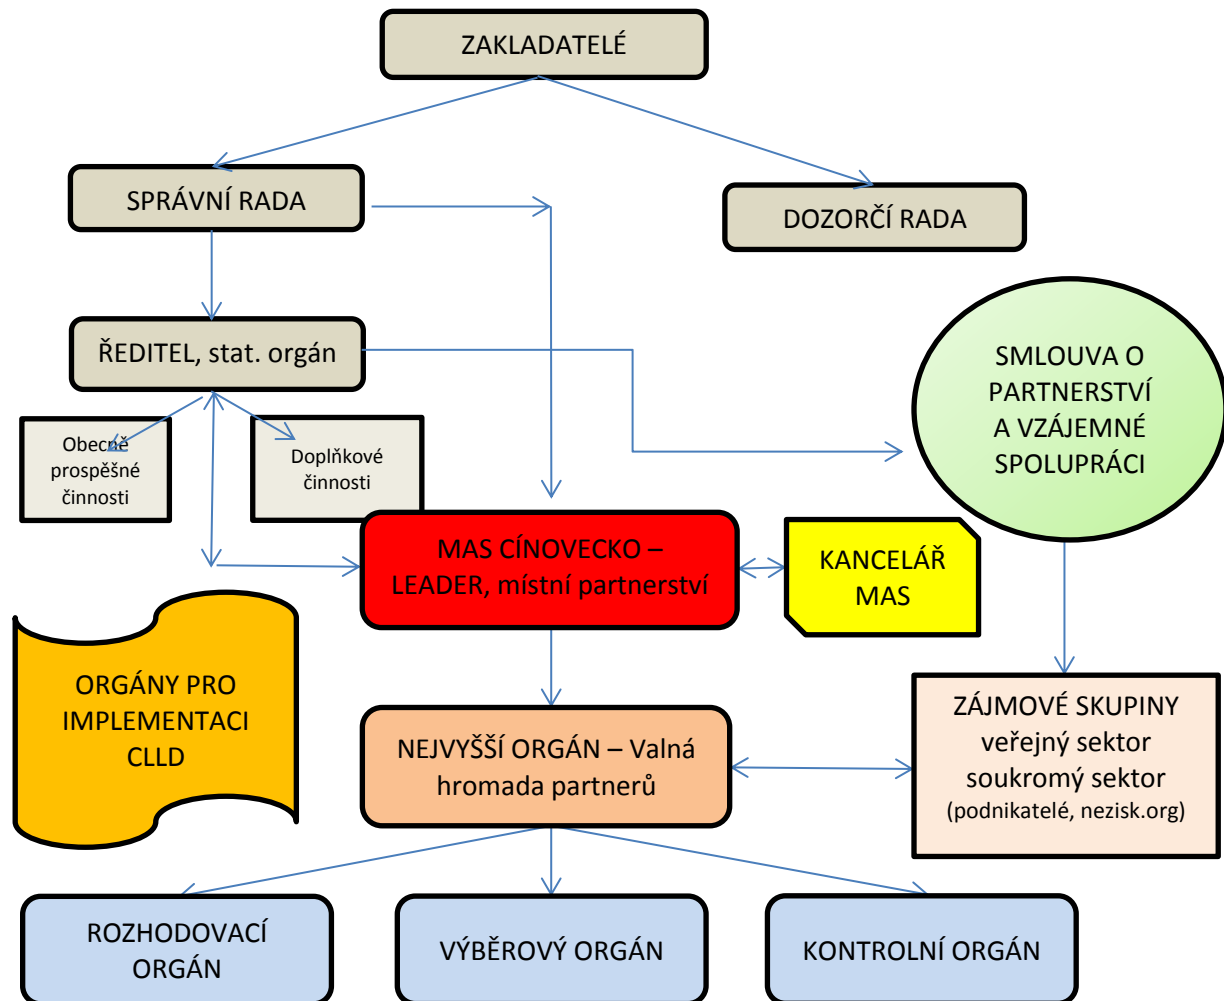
ZAKLADATELÉ

SPRÁVNÍ RADA

DOZORČÍ RADA

ŘEDITEL, stat. orgán

SMLOUVA O PARTNERSTVÍ A VZÁJEMNÉ SPOLUPRÁCI

Obecně prospěšné činnosti

Doplňkové činnosti

MAS CÍNOVECKO – LEADER, místní partnerství

KANCELÁŘ MAS

ORGÁNY PRO IMPLEMENTACI CLLD

NEJVYŠŠÍ ORGÁN – Valná hromada partnerů

ZÁJMOVÉ SKUPINY veřejný sektor soukromý sektor (podnikatelé, nezisk.org)

ROZHODOVACÍ ORGÁN

VÝBĚROVÝ ORGÁN

KONTROLNÍ ORGÁN